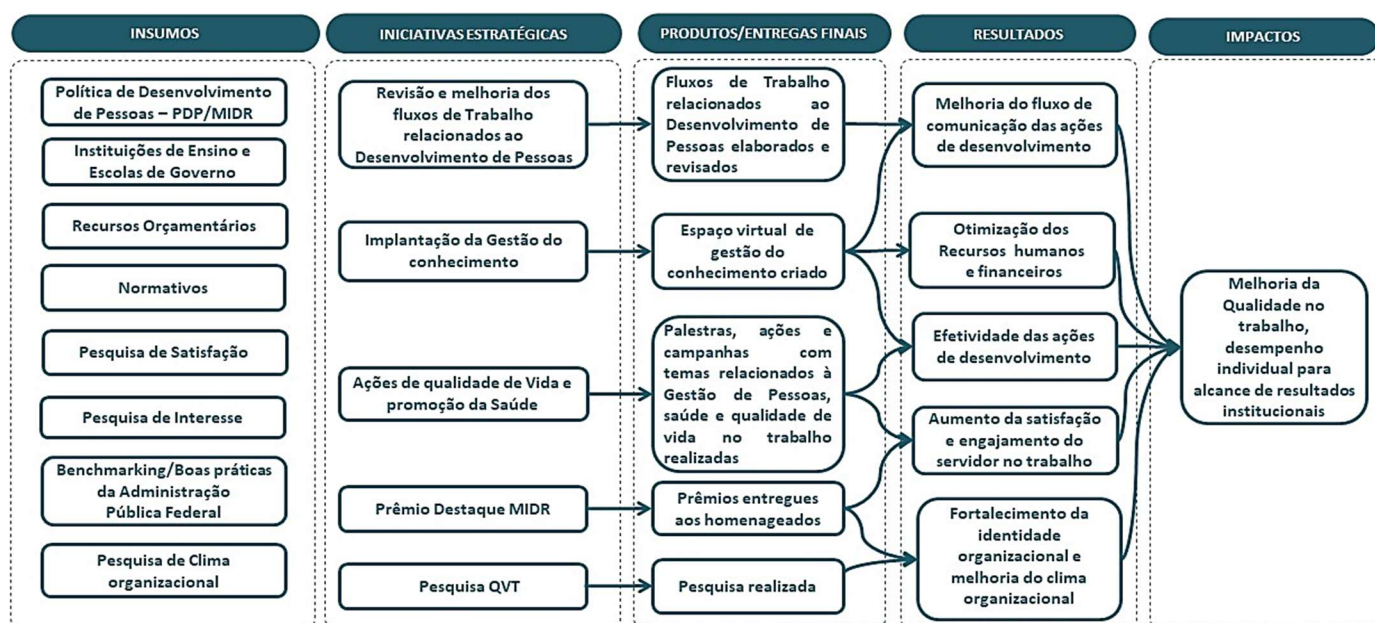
INSUMOS

Política de Desenvolvimento de Pessoas – PDP/MIDR

Instituições de Ensino e Escolas de Governo

Recursos Orçamentários

Normativos

Pesquisa de Satisfação

Pesquisa de Interesse

Benchmarking/Boas práticas da Administração Pública Federal

Pesquisa de Clima organizacional

INICIATIVAS ESTRATÉGICAS

Revisão e melhoria dos fluxos de Trabalho relacionados ao Desenvolvimento de Pessoas

Implantação da Gestão do conhecimento

Ações de qualidade de Vida e promoção da Saúde

Prêmio Destaque MIDR

Pesquisa QVT

PRODUTOS/ENTREGAS FINAIS

Fluxos de Trabalho relacionados ao Desenvolvimento de Pessoas elaborados e revisados

Espaço virtual de gestão do conhecimento criado

Palestras, ações e campanhas com temas relacionados à Gestão de Pessoas, saúde e qualidade de vida no trabalho realizadas

Prêmios entregues aos homenageados

Pesquisa realizada

RESULTADOS

Melhoria do fluxo de comunicação das ações de desenvolvimento

Otimização dos Recursos humanos e financeiros

Efetividade das ações de desenvolvimento

Aumento da satisfação e engajamento do servidor no trabalho

Fortalecimento da identidade organizacional e melhoria do clima organizacional

IMPACTOS

Melhoria da Qualidade no trabalho, desempenho individual para alcance de resultados institucionais